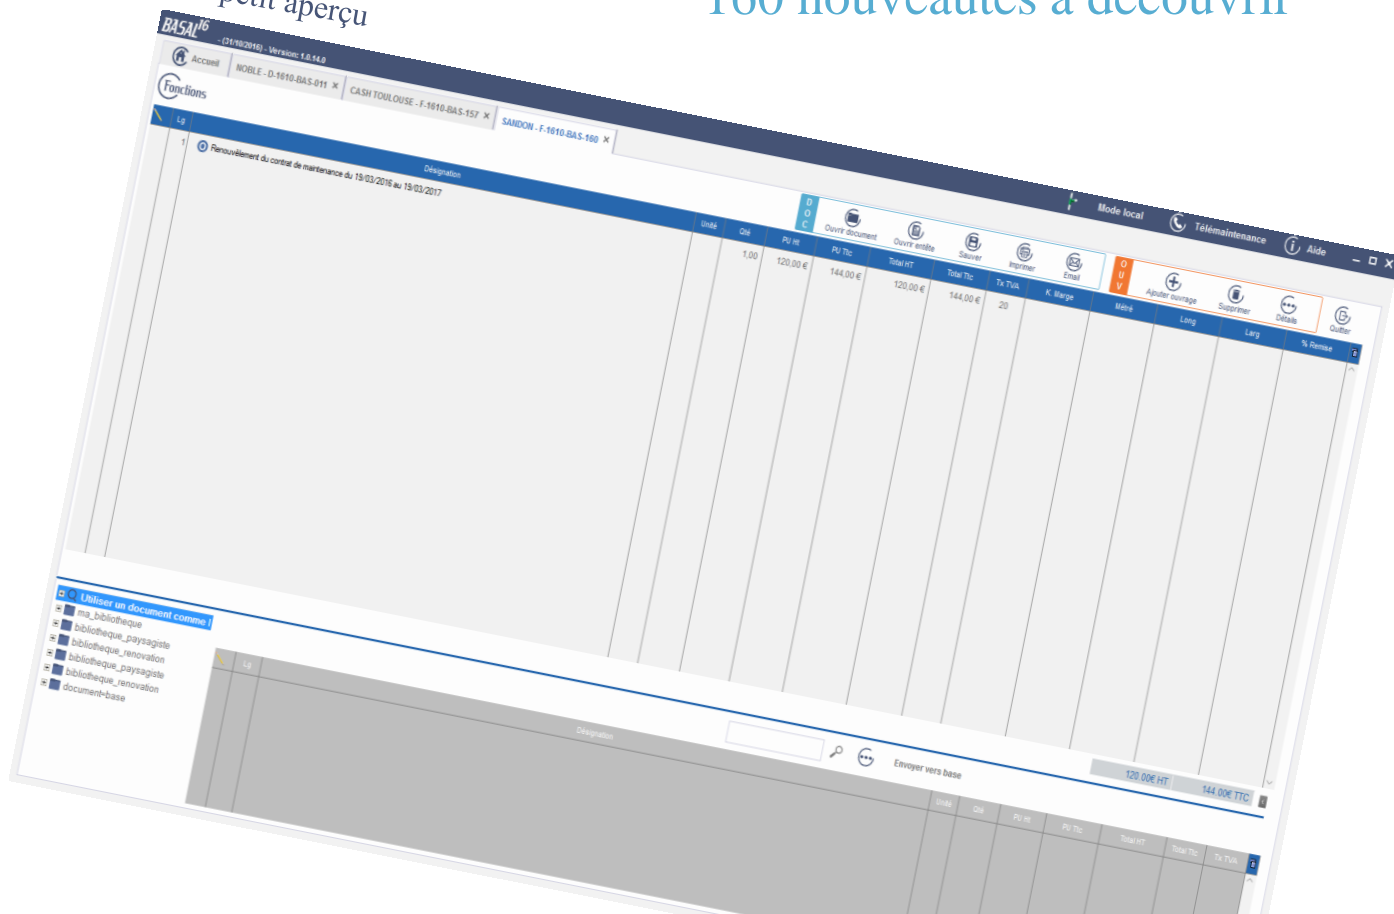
petit aperçu

100 nouveautés à découvrir

BASAL16 - (31/10/2016) - Version: 1.0.14.0

Accueil
NOBLE - D-1610-BAS-011 ×
CASH TOULOUSE - F-1610-BAS-157 ×
SANDON - F-1610-BAS-160 ×

Fonctions

Mode local
Télémaintenance
Aide

D O C
Ouvrir document
Ouvrir entête
Sauver
Imprimer
Email

O U V
Ajouter ouvrage
Supprimer
Détails

Quitter

| Lg | Désignation | Unité | Qté | PU Ht | PU Ttc | Total HT | Total Ttc | Tx TVA | K. Marge | Métré | Long | Larg | % Remise |
|---|---|---|---|---|---|---|---|---|---|---|---|---|---|
| 1 | Renouvellement du contrat de maintenance du 19/03/2016 au 19/03/2017 | | 1,00 | 120,00 € | 144,00 € | 120,00 € | 144,00 € | 20 | | | | | |

Utiliser un document comme (
ma_bibliotheque
bibliotheque_paysagiste
bibliotheque_renovation
bibliotheque_paysagiste
bibliotheque_renovation
document=base

Envoyer vers base

120,00€ HT
144,00€ TTC

| Lg | Désignation | Unité | Qté | PU Ht | PU Ttc | Total HT | Total Ttc | Tx TVA |
|---|---|---|---|---|---|---|---|---|